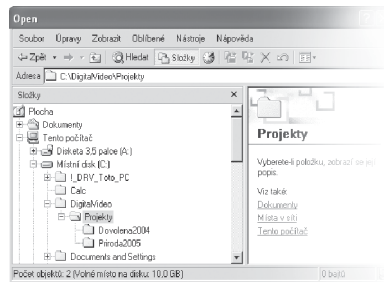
Open

Soubor Úpravy Zobrazit Oblíbené Nástroje Nápověda

Zpět Hledat Složky

Adresa C:\DigitaVideo\Projekty

Složky ×

Plocha
Dokumenty
Tento počítač
Disketa 3,5 palce (A:)
Místní disk (C:)
I_DRV_Toto_PC
Calc
DigitalVideo
Projekty
Dovolena2004
Priroda2005
Documents and Settings

Projekty

Vyberete-li položku, zobrazí se její popis.

Viz také:
Dokumenty
Místa v síti
Tento počítač

Počet objektů: 2 (Volné místo na disku: 10,0 GB)

0 bajtů